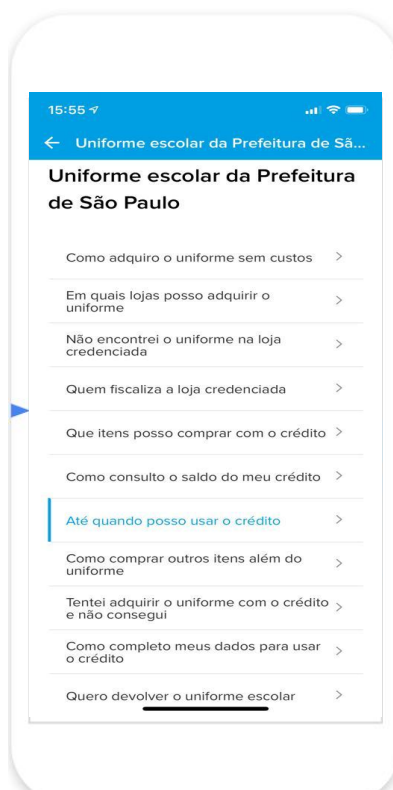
15:55

← Uniforme escolar da Prefeitura de Sã...

Uniforme escolar da Prefeitura de São Paulo

Como adquiro o uniforme sem custos >

Em quais lojas posso adquirir o uniforme >

Não encontrei o uniforme na loja credenciada >

Quem fiscaliza a loja credenciada >

Que itens posso comprar com o crédito >

Como consulto o saldo do meu crédito >

Até quando posso usar o crédito >

Como comprar outros itens além do uniforme >

Tentei adquirir o uniforme com o crédito e não consegui >

Como completo meus dados para usar o crédito >

Quero devolver o uniforme escolar >